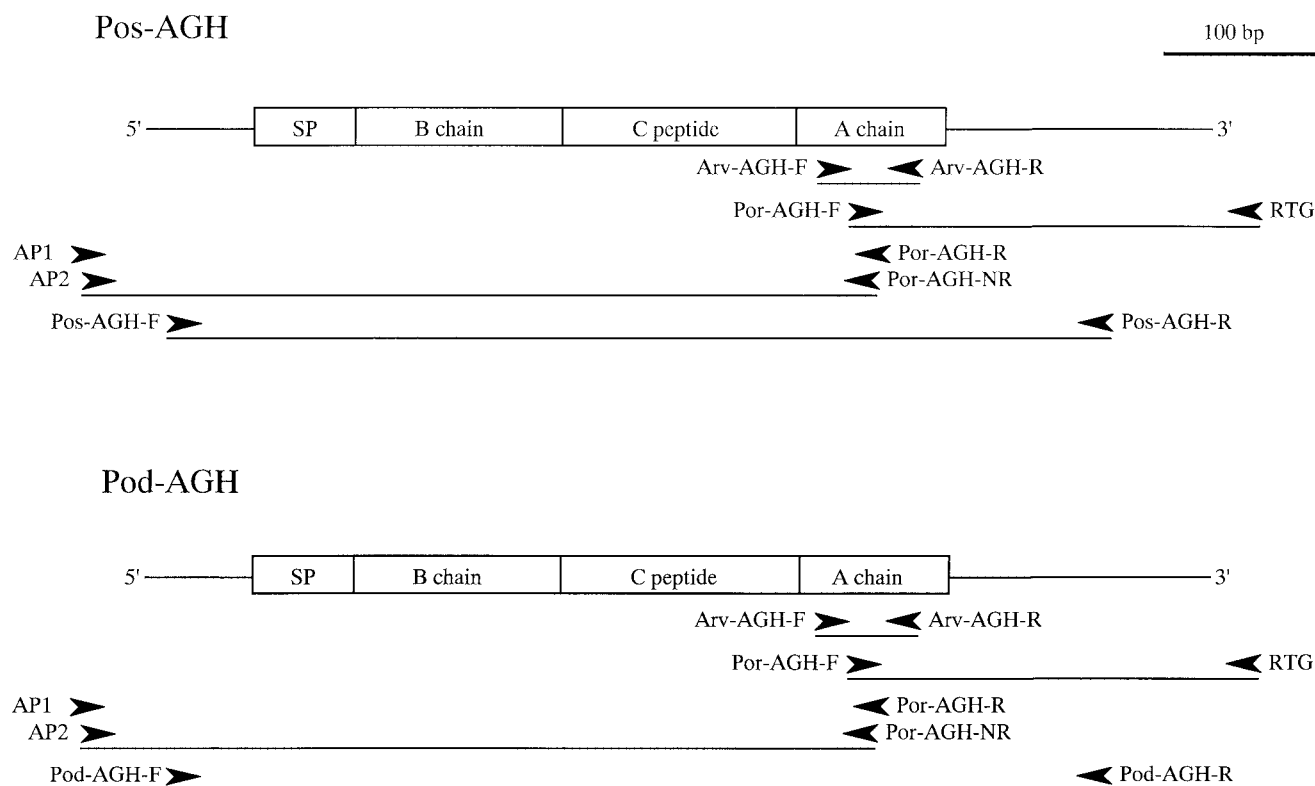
Pos-AGH

100 bp

5'

SP

B chain

C peptide

A chain

3'

Arv-AGH-F

Arv-AGH-R

Por-AGH-F

RTG

AP1

Por-AGH-R

AP2

Por-AGH-NR

Pos-AGH-F

Pos-AGH-R

Pod-AGH

5'

SP

B chain

C peptide

A chain

3'

Arv-AGH-F

Arv-AGH-R

Por-AGH-F

RTG

AP1

Por-AGH-R

AP2

Por-AGH-NR

Pod-AGH-F

Pod-AGH-R